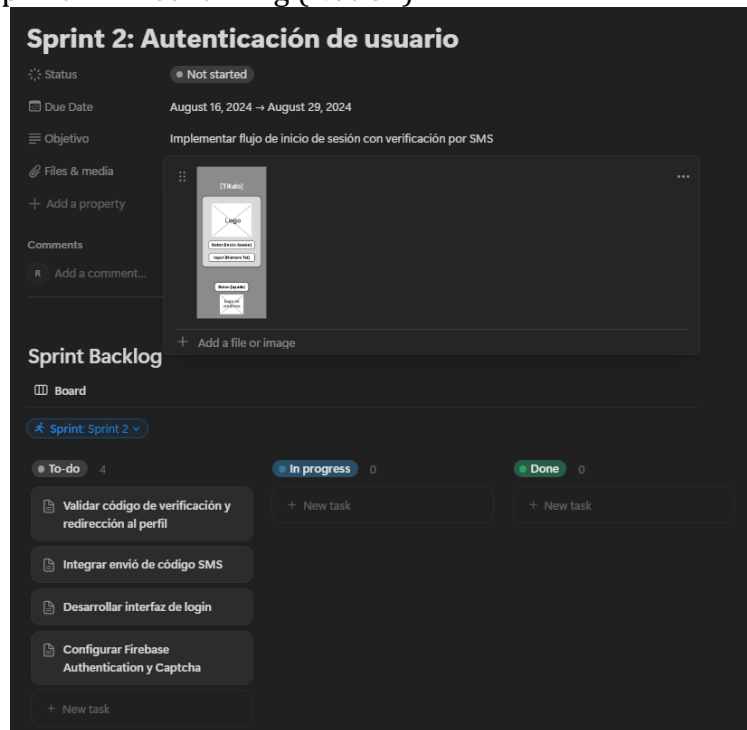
Sprint 2: Autenticación de usuario

Status · Not started

Due Date August 16, 2024 → August 29, 2024

Objetivo Implementar flujo de inicio de sesión con verificación por SMS

Files & media

[Título]

Logo

Botón (Inicio Sesión)

Input (Número Tel)

Botón (ayuda)

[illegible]

...

+ Add a property

Comments

R Add a comment...

+ Add a file or image

Sprint Backlog

Board

Sprint: Sprint 2

To-do 4

Validar código de verificación y redirección al perfil

Integrar envió de código SMS

Desarrollar interfaz de login

Configurar Firebase Authentication y Captcha

+ New task

In progress 0

+ New task

Done 0

+ New task